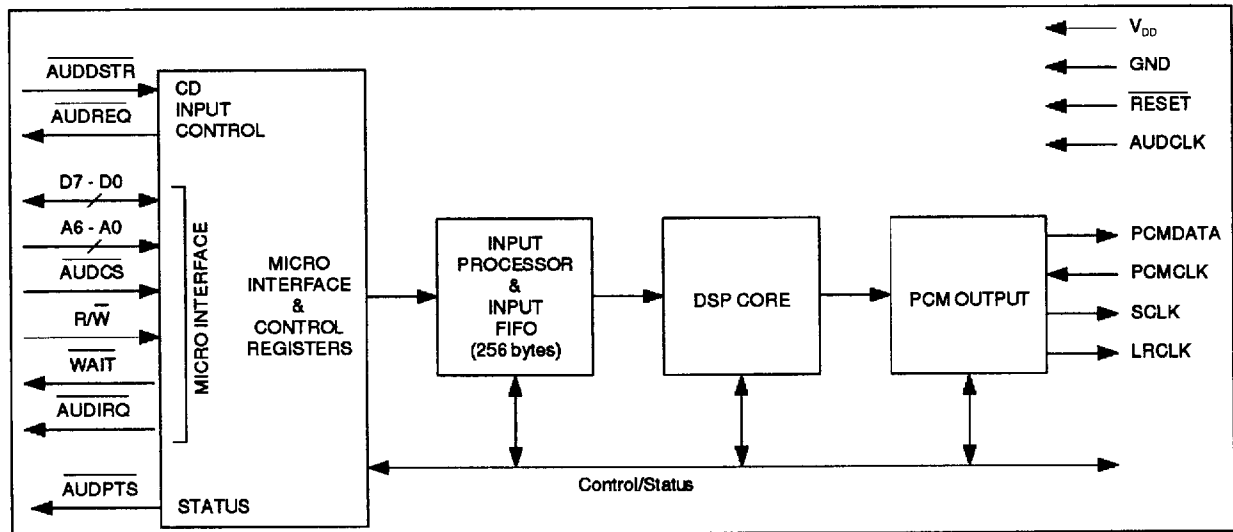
$V_{DD}$
GND
$\overline{RESET}$
AUDCLK

$\overline{AUDDSTR}$
$\overline{AUDREQ}$
CD INPUT CONTROL

D7 - D0
A6 - A0
$\overline{AUDCS}$
$R/\overline{W}$
$\overline{WAIT}$
$\overline{AUDIRQ}$

MICRO INTERFACE

MICRO INTERFACE & CONTROL REGISTERS

INPUT PROCESSOR & INPUT FIFO (256 bytes)

DSP CORE

PCM OUTPUT

PCMDATA
PCMCLK
SCLK
LRCLK

$\overline{AUDPTS}$
STATUS

Control/Status